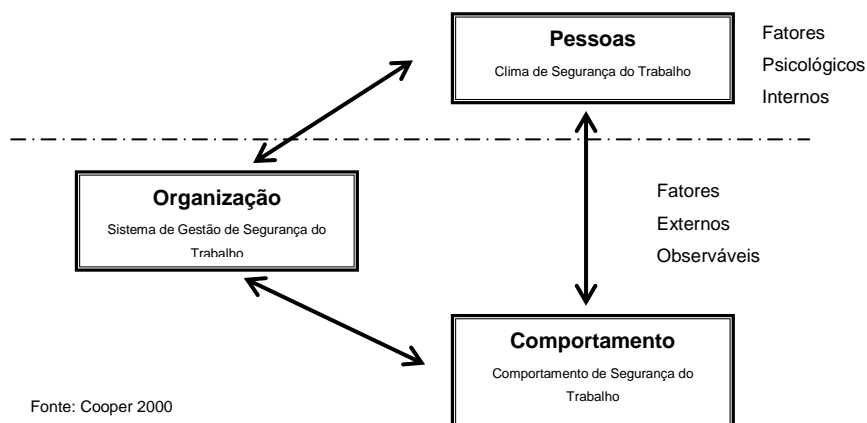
Pessoas
Clima de Segurança do Trabalho

Fatores
Psicológicos
Internos

Organização
Sistema de Gestão de Segurança do Trabalho

Fatores
Externos
Observáveis

Comportamento
Comportamento de Segurança do Trabalho

Fonte: Cooper 2000